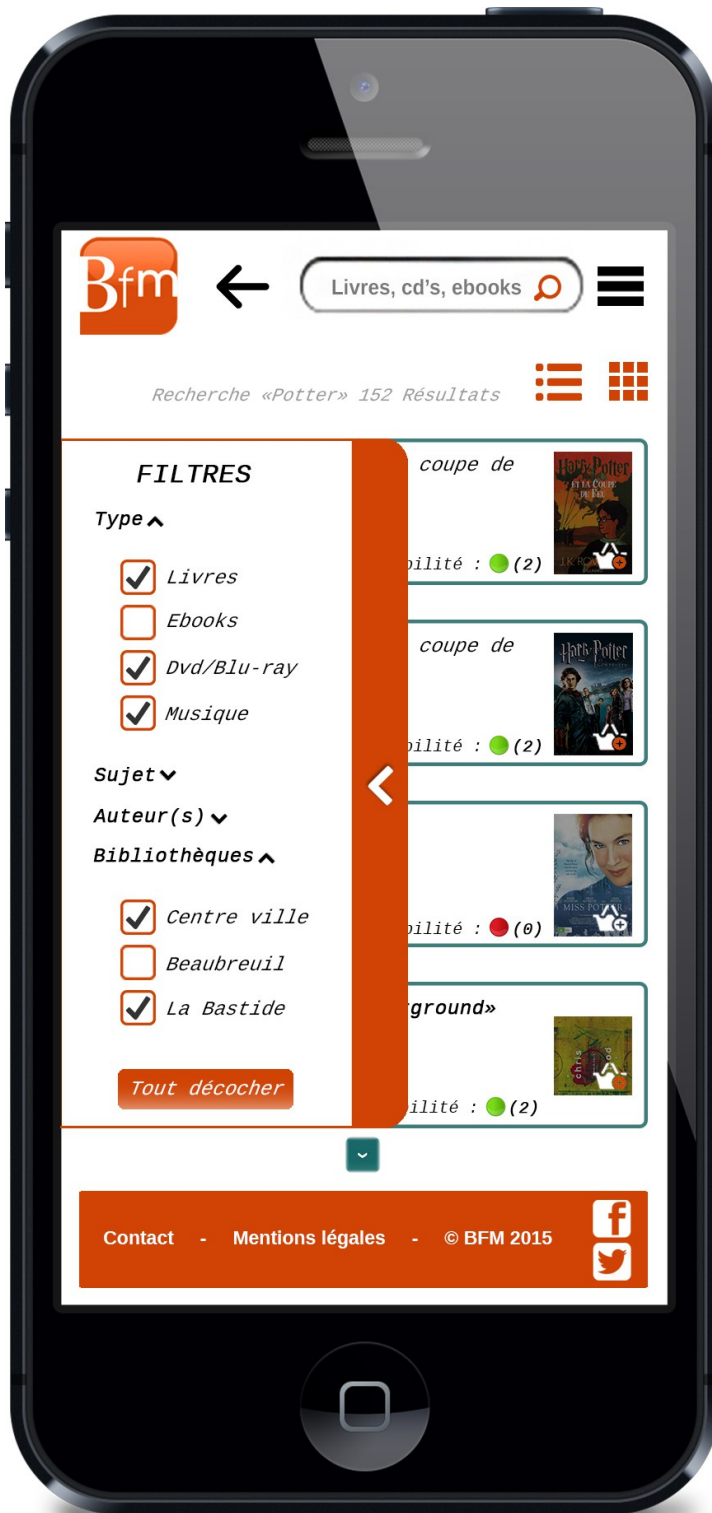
Bfm

Livres, cd's, ebooks

Recherche «Potter» 152 Résultats

FILTRES

Type

Livres

Ebooks

Dvd/Blu-ray

Musique

Sujet

Auteur(s)

Bibliothèques

Centre ville

Beaubreuil

La Bastide

Tout décocher

coupe de

Harry Potter ET LA COUPE DE FEU

J.K. RO

bilité : (2)

coupe de

Harry Potter

bilité : (2)

MISS POTTER

bilité : (0)

ground»

chris

bilité : (2)

Contact - Mentions légales - © BFM 2015